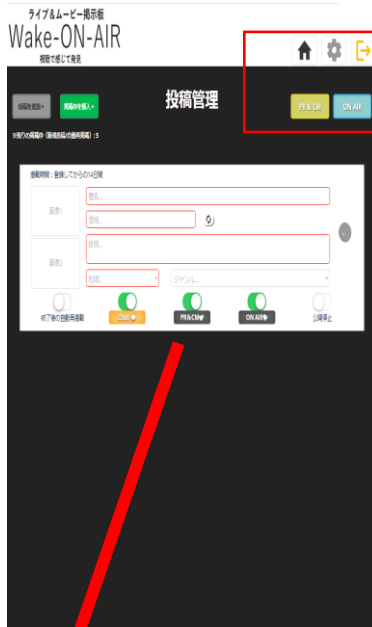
ライブ&ムービー掲示板
Wake-ON-AIR
視聴で感じて発見

投稿を追加+
既存の投稿へ+
投稿管理
PR & CM
ON AIR

※残りの掲載枠（新規投稿の掲載期間）：5

掲載期間：登録してからの14日間

画像1
画像2
題名...
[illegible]
説明...
地域...
ジャンル...

終了後の自動再掲載
Chat
PR&CM
ON AIR
公開停止